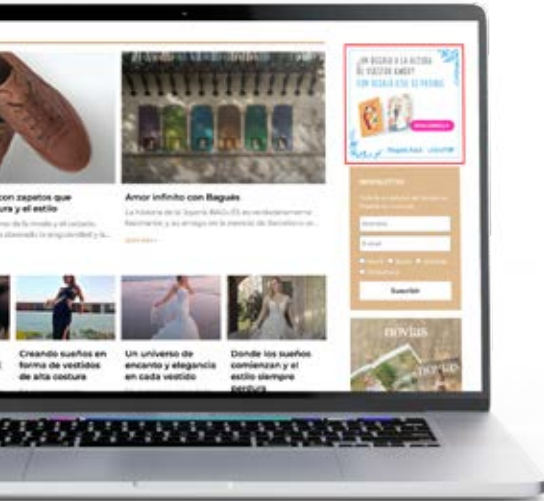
con zapatos que
ura y el estilo

Amor infinito con Bagués

Creando sueños en forma de vestidos de alta costura

Un universo de encanto y elegancia en cada vestido

Donde los sueños comienzan y el estilo siempre

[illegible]

Suscribir

novias